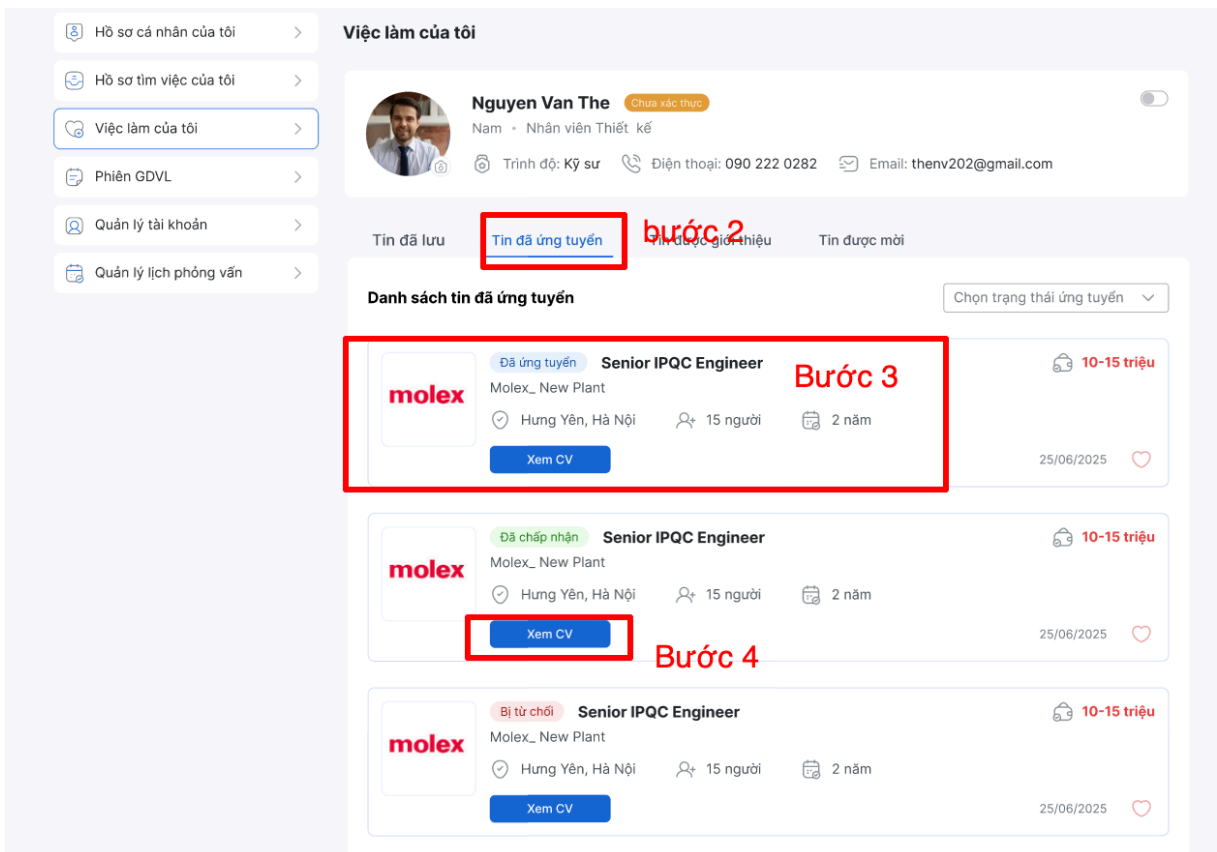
Hồ sơ cá nhân của tôi

Hồ sơ tìm việc của tôi

Việc làm của tôi

Phiên GDVL

Quản lý tài khoản

Quản lý lịch phỏng vấn

Việc làm của tôi

Nguyen Van The Chưa xác thực

Nam • Nhân viên Thiết kế

Trình độ: Kỹ sư Điện thoại: 090 222 0282 Email: thenv202@gmail.com

Tin đã lưu Tin đã ứng tuyển bước 2 Tin được giới thiệu Tin được mời

Danh sách tin đã ứng tuyển

Chọn trạng thái ứng tuyển

Đã ứng tuyển Senior IPQC Engineer Bước 3 10-15 triệu

molex

Molex_ New Plant

Hưng Yên, Hà Nội 15 người 2 năm

Xem CV 25/06/2025

Đã chấp nhận Senior IPQC Engineer 10-15 triệu

molex

Molex_ New Plant

Hưng Yên, Hà Nội 15 người 2 năm

Xem CV 25/06/2025

Bước 4

Bị từ chối Senior IPQC Engineer 10-15 triệu

molex

Molex_ New Plant

Hưng Yên, Hà Nội 15 người 2 năm

Xem CV 25/06/2025